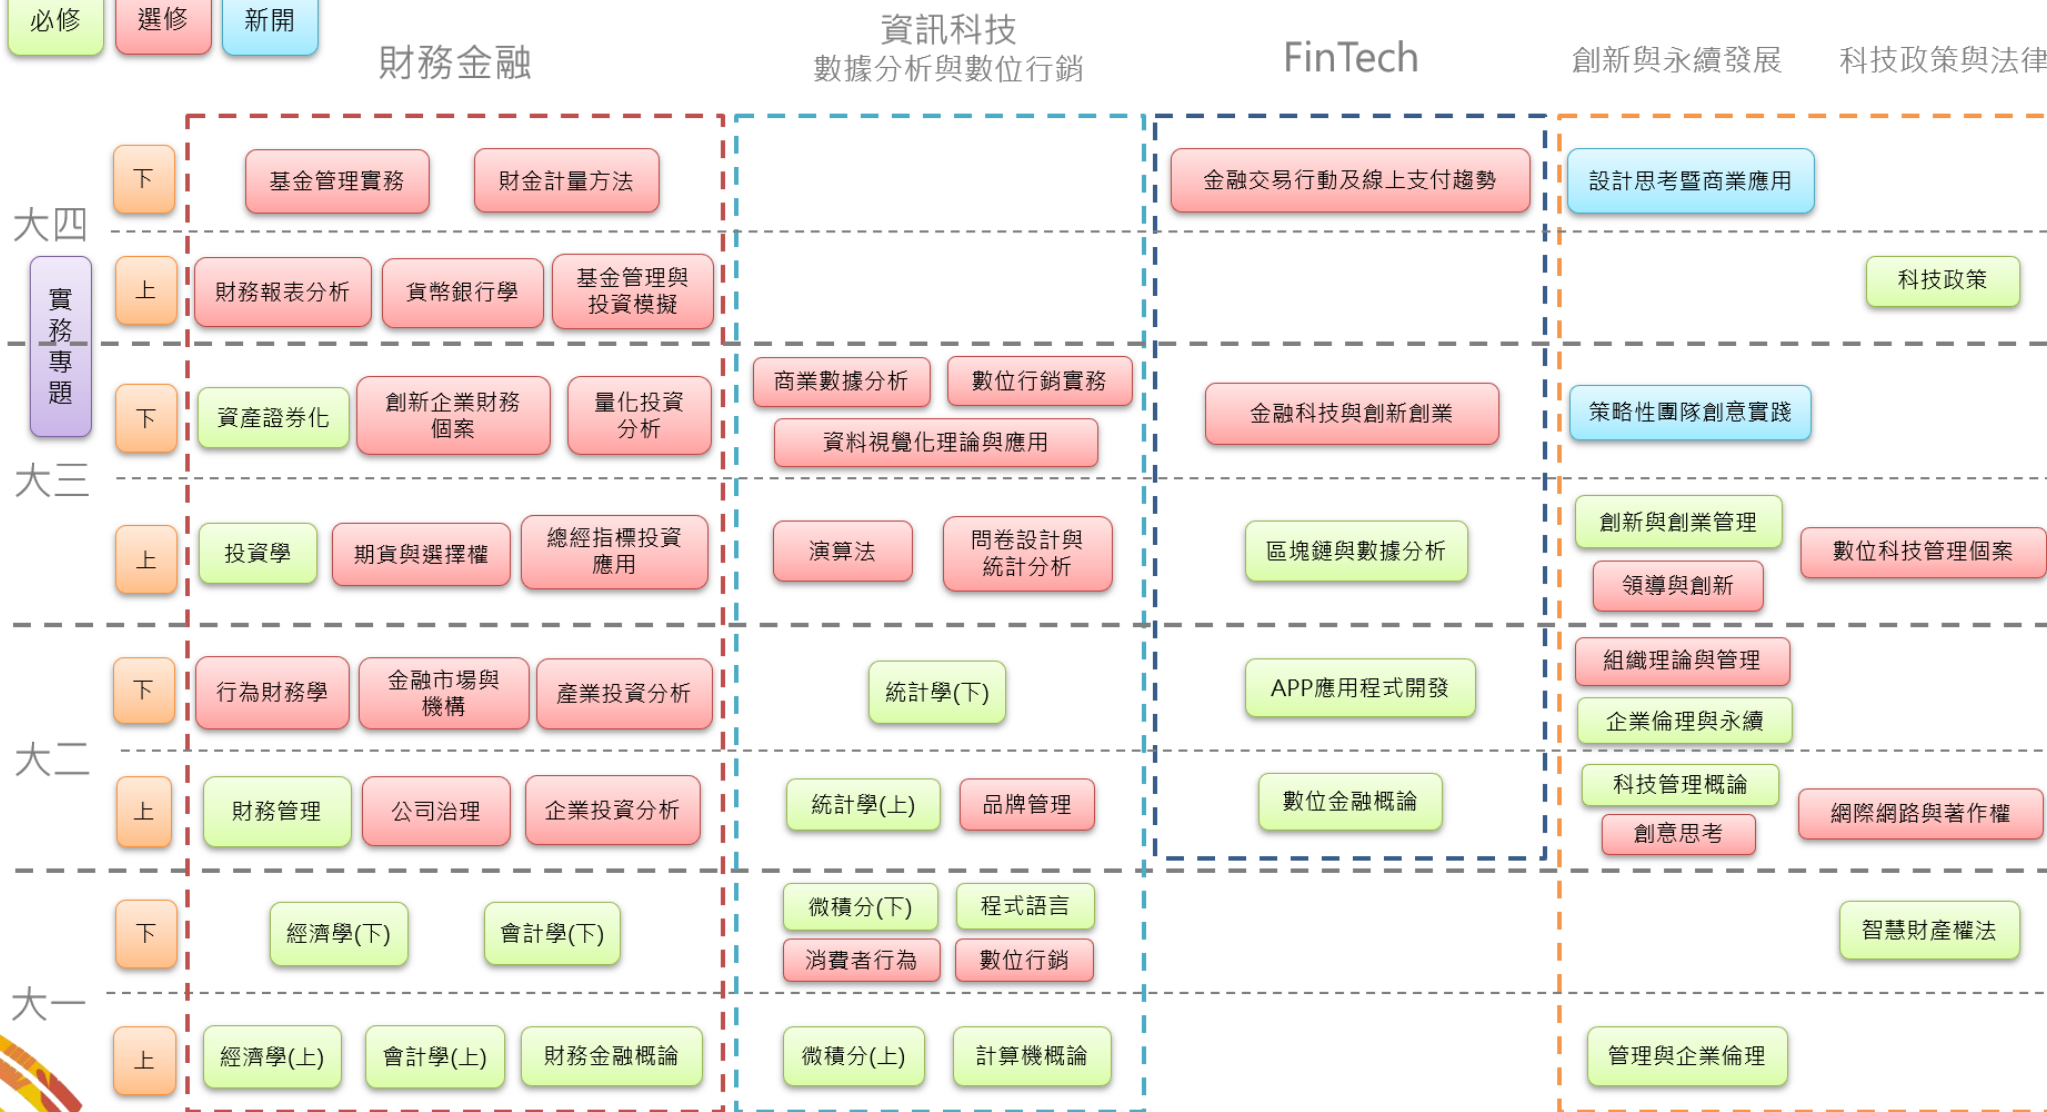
必修 選修 新開

財務金融

資訊科技
數據分析與數位行銷

FinTech

創新與永續發展

科技政策與法律

大四

實務專題

下
基金管理實務
財金計量方法
金融交易行動及線上支付趨勢
設計思考暨商業應用

上
財務報表分析
貨幣銀行學
基金管理與投資模擬
科技政策

大三

下
資產證券化
創新企業財務個案
量化投資分析
商業數據分析
數位行銷實務
資料視覺化理論與應用
金融科技與創新創業
策略性團隊創意實踐

上
投資學
期貨與選擇權
總經指標投資應用
演算法
問卷設計與統計分析
區塊鏈與數據分析
創新與創業管理
領導與創新
數位科技管理個案

大二

下
行為財務學
金融市場與機構
產業投資分析
統計學(下)
APP應用程式開發
組織理論與管理
企業倫理與永續

上
財務管理
公司治理
企業投資分析
統計學(上)
品牌管理
數位金融概論
科技管理概論
創意思考
網際網路與著作權

大一

下
經濟學(下)
會計學(下)
微積分(下)
程式語言
消費者行為
數位行銷
智慧財產權法

上
經濟學(上)
會計學(上)
財務金融概論
微積分(上)
計算機概論
管理與企業倫理